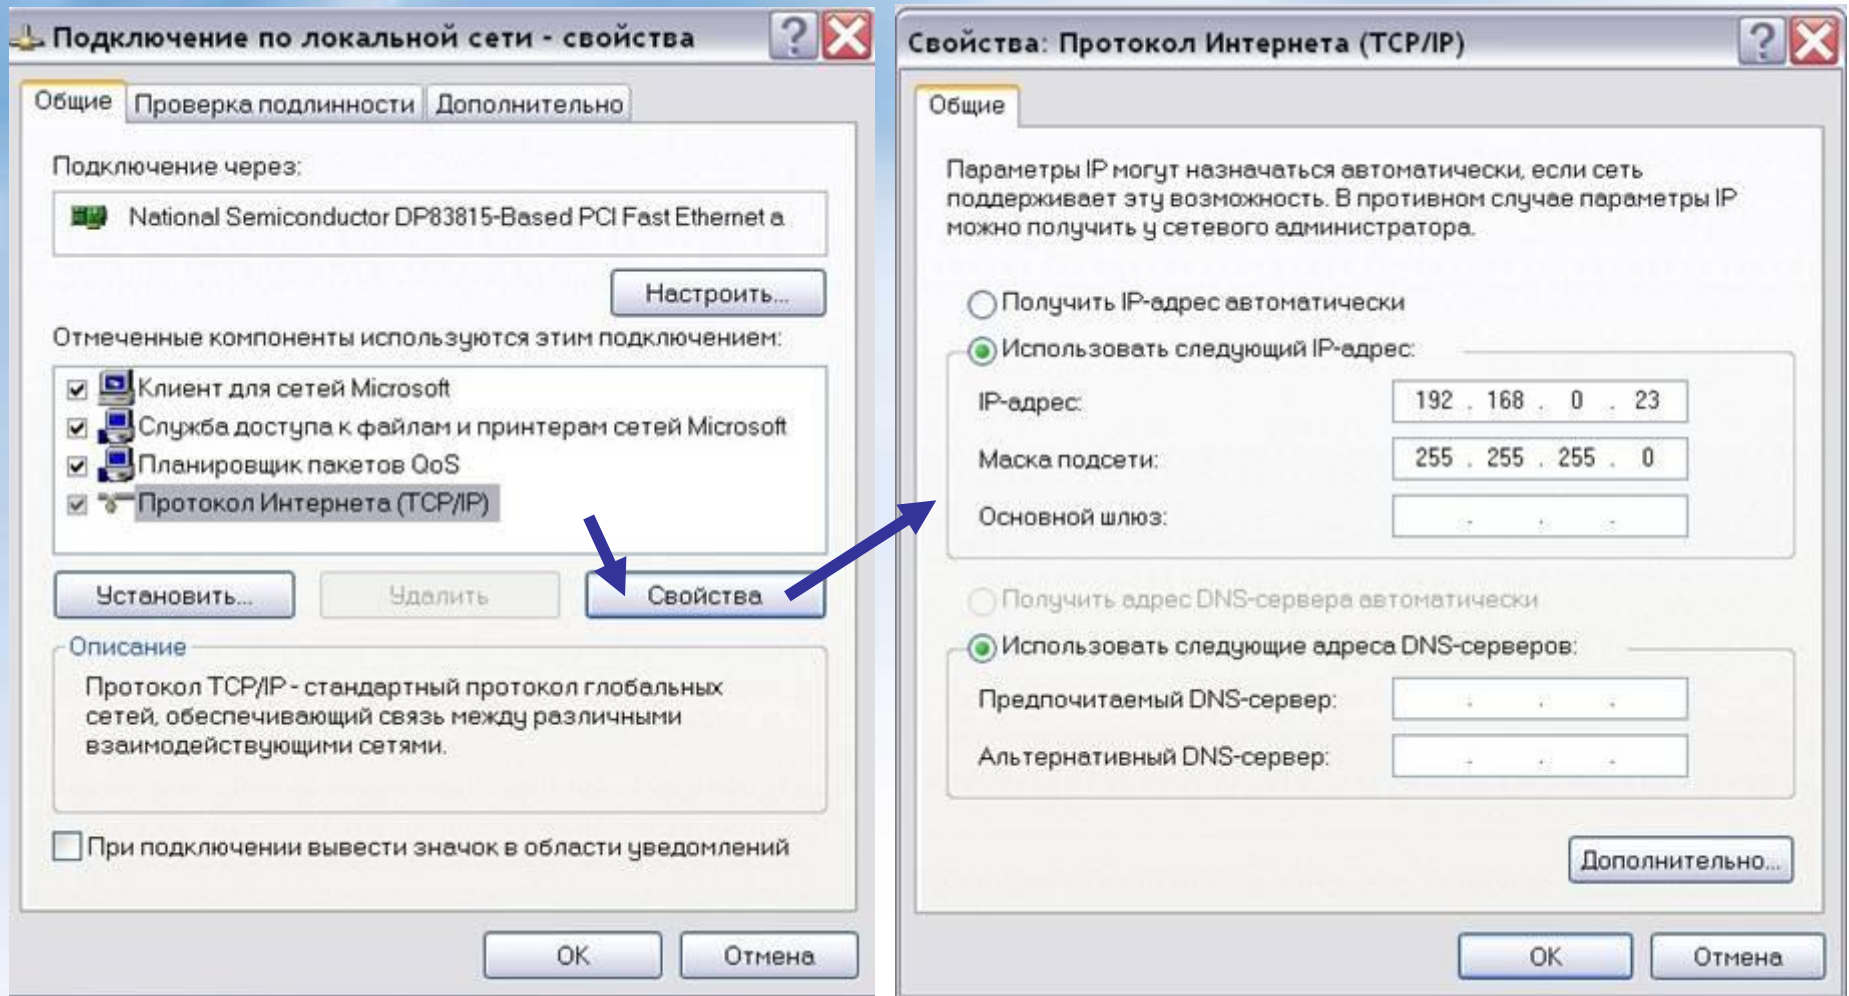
Подключение по локальной сети - свойства

Общие | Проверка подлинности | Дополнительно

Подключение через:

National Semiconductor DP83815-Based PCI Fast Ethernet a

Настроить...

Отмеченные компоненты используются этим подключением:

Клиент для сетей Microsoft
Служба доступа к файлам и принтерам сетей Microsoft
Планировщик пакетов QoS
Протокол Интернета (TCP/IP)

Установить... | Удалить | Свойства

Описание

Протокол TCP/IP - стандартный протокол глобальных сетей, обеспечивающий связь между различными взаимодействующими сетями.

При подключении вывести значок в области уведомлений

OK | Отмена

Свойства: Протокол Интернета (TCP/IP)

Общие

Параметры IP могут назначаться автоматически, если сеть поддерживает эту возможность. В противном случае параметры IP можно получить у сетевого администратора.

Получить IP-адрес автоматически
Использовать следующий IP-адрес:

IP-адрес: 192 . 168 . 0 . 23
Маска подсети: 255 . 255 . 255 . 0
Основной шлюз: . . .

Получить адрес DNS-сервера автоматически
Использовать следующие адреса DNS-серверов:

Предпочитаемый DNS-сервер: . . .
Альтернативный DNS-сервер: . . .

Дополнительно...

OK | Отмена